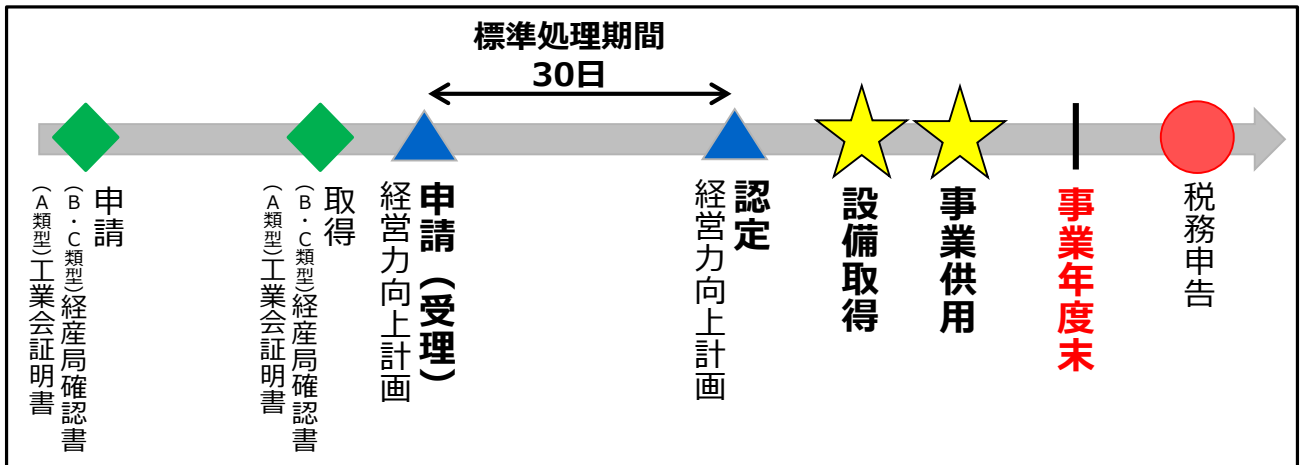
標準処理期間
30日

(A類型)工業会証明書
(B・C類型)経産局確認書
申請

(A類型)工業会証明書
(B・C類型)経産局確認書
取得

経営力向上計画
申請(受理)

経営力向上計画
認定

設備取得

事業供用

事業年度末

税務申告